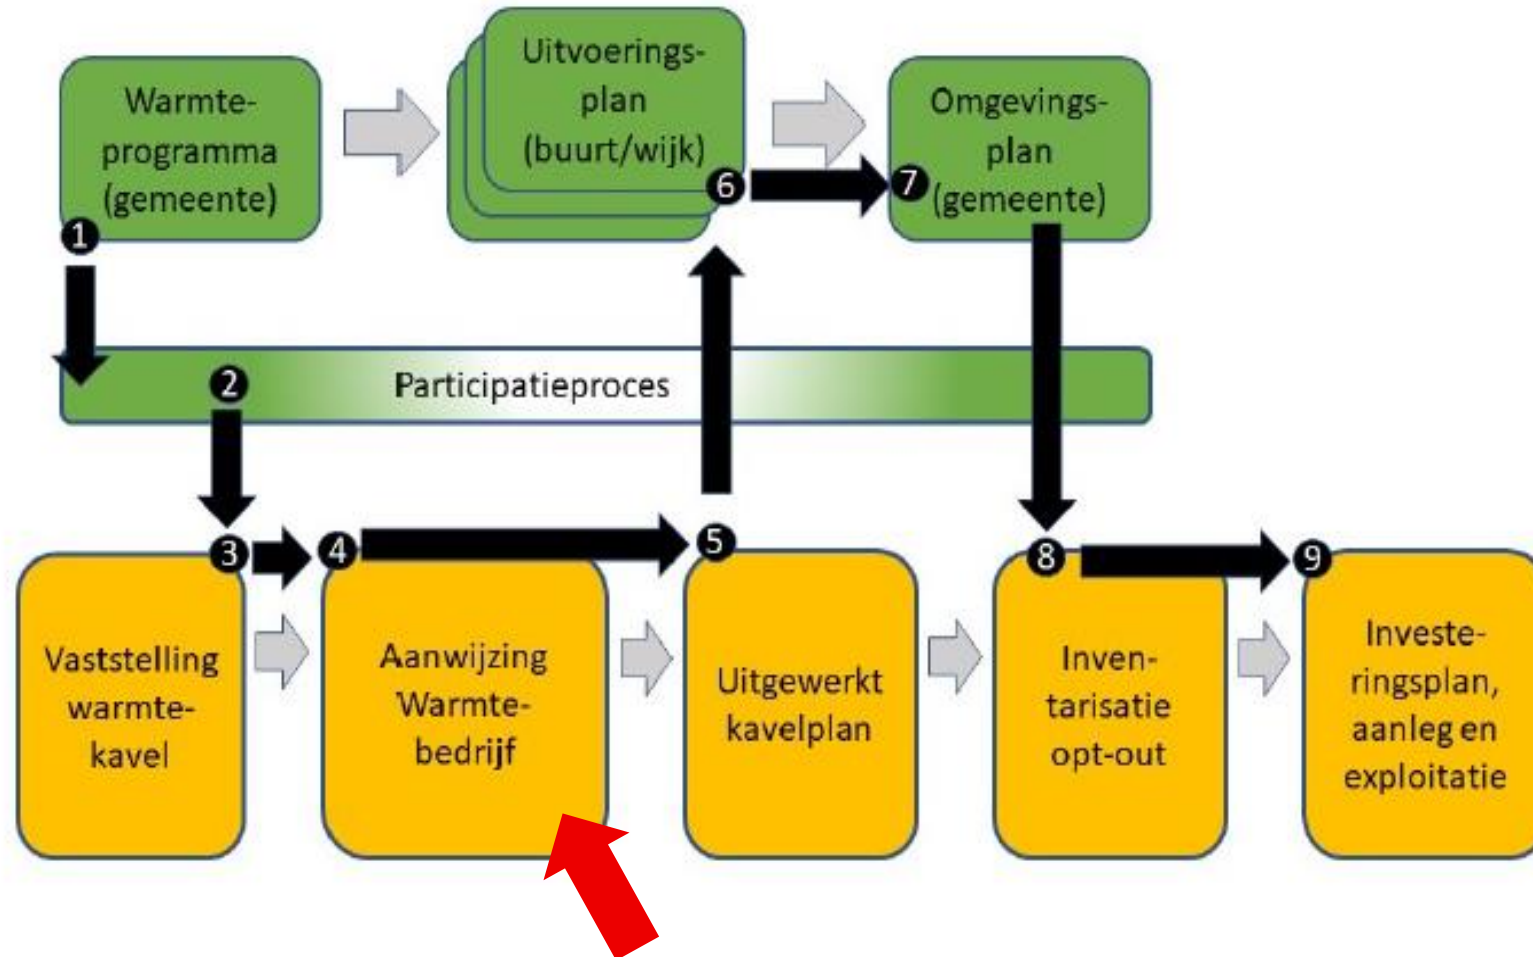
Warmte-programma (gemeente)

1

Uitvoerings-plan (buurt/wijk)

6

7

Omgevings-plan (gemeente)

2

Participatieproces

3

4

5

8

9

Vaststelling warmte-kavel

Aanwijzing Warmte-bedrijf

Uitgewerkt kavelplan

Inven-tarisatie opt-out

Investe-ringsplan, aanleg en exploitatie